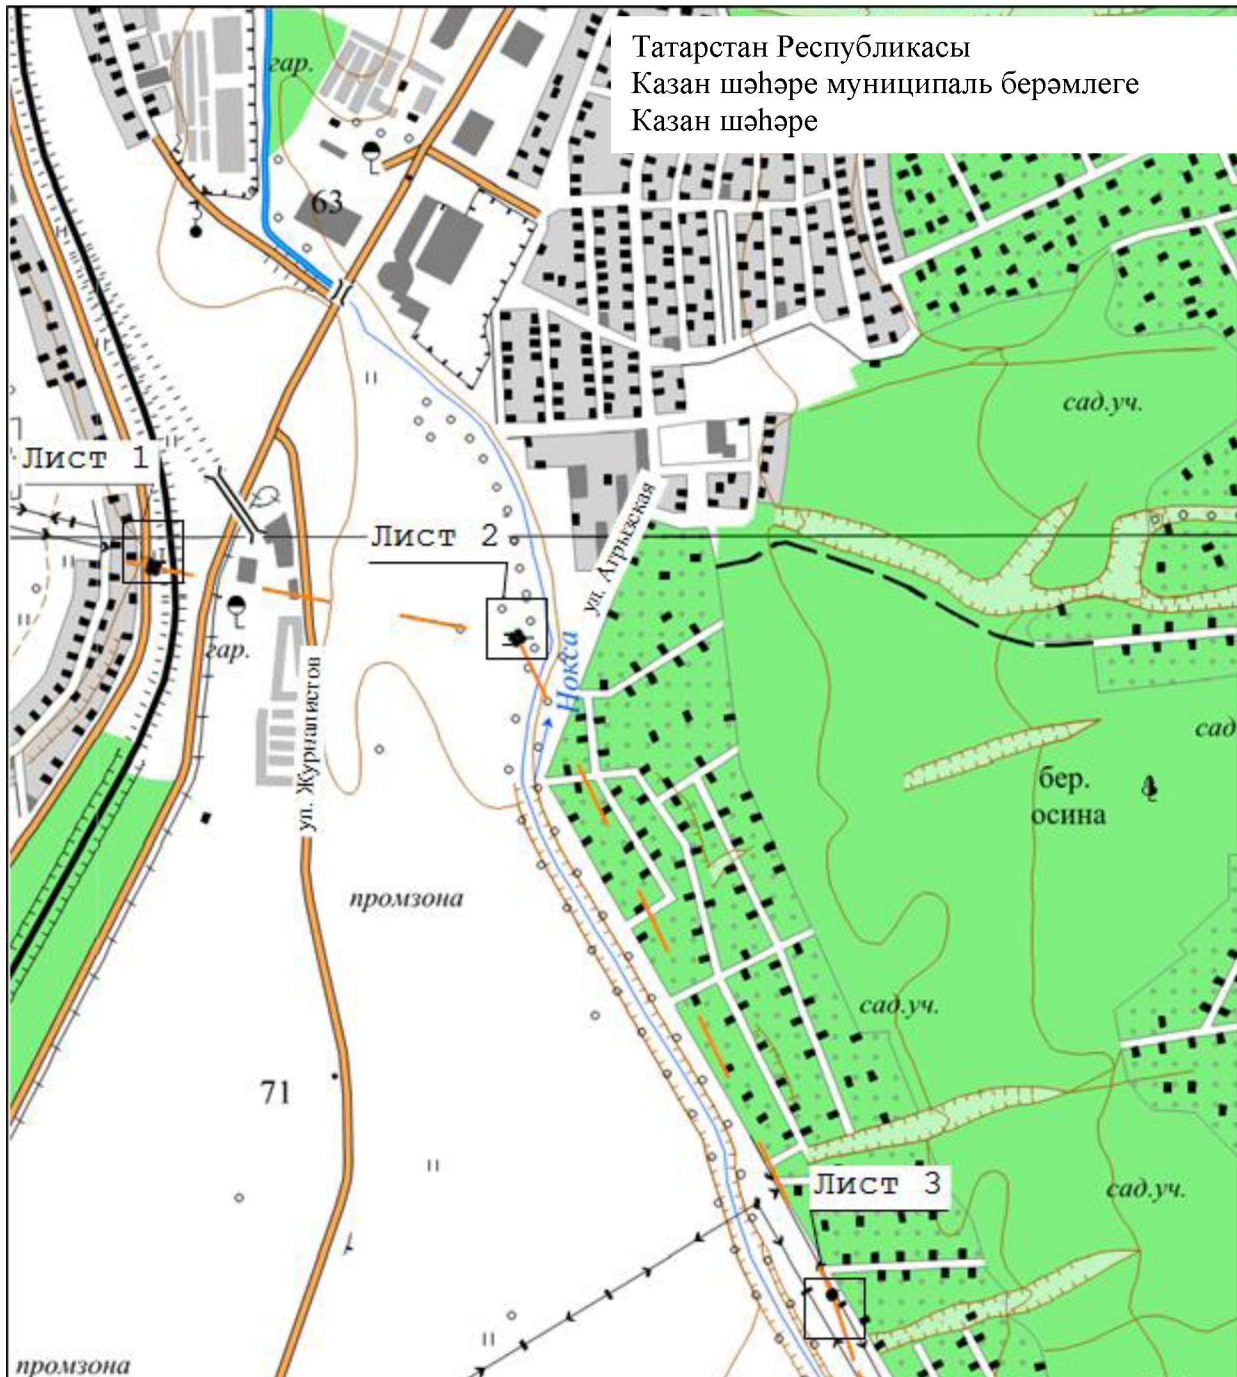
Татарстан Республикасы
Казан шәһәре муниципаль берәмлеге
Казан шәһәре

гар.

63

сад.уч.

Лист 1

Лист 2

ул. Агрызская

гар.

Нокса

ул. Журналистов

сад

бер.
осина

промзона

сад.уч.

71

Лист 3

сад.уч.

промзона